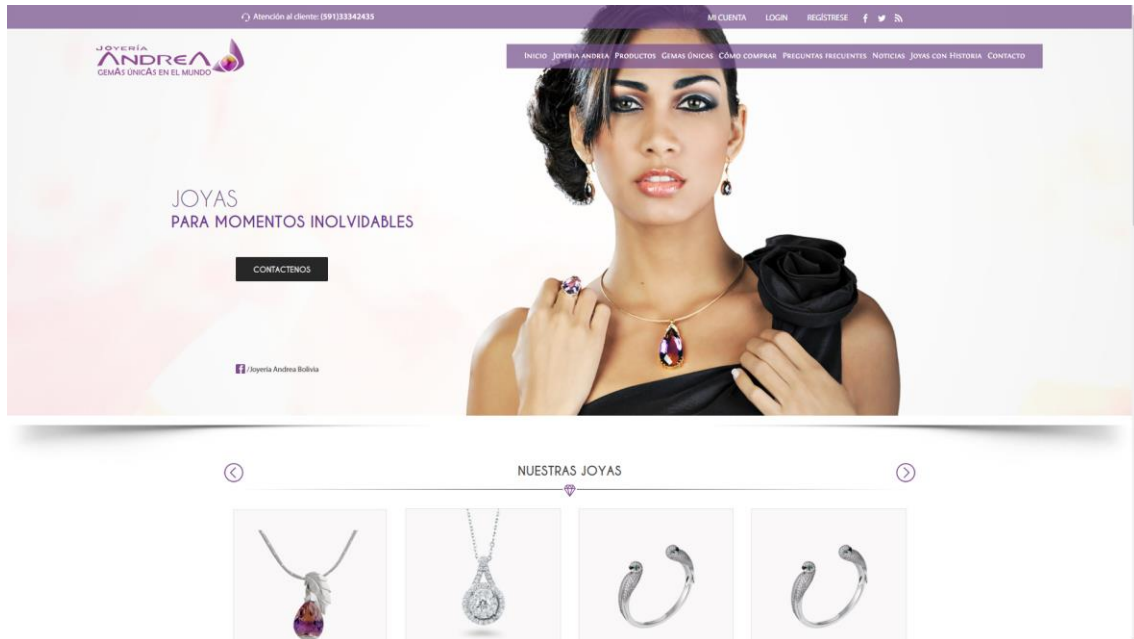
Atención al cliente: (591)33342435

MI CUENTA LOGIN REGÍSTRESE

JOYERÍA ANDREA GEMAS ÚNICAS EN EL MUNDO

INICIO JOYERÍA ANDRÍA PRODUCTOS GEMAS ÚNICAS CÓMO COMPRAR PREGUNTAS FRECUENTES NOTICIAS JOYAS CON HISTORIA CONTACTO

JOYAS
PARA MOMENTOS INOLVIDABLES

CONTACTENOS

/Joyeria Andrea Bolivia

NUESTRAS JOYAS